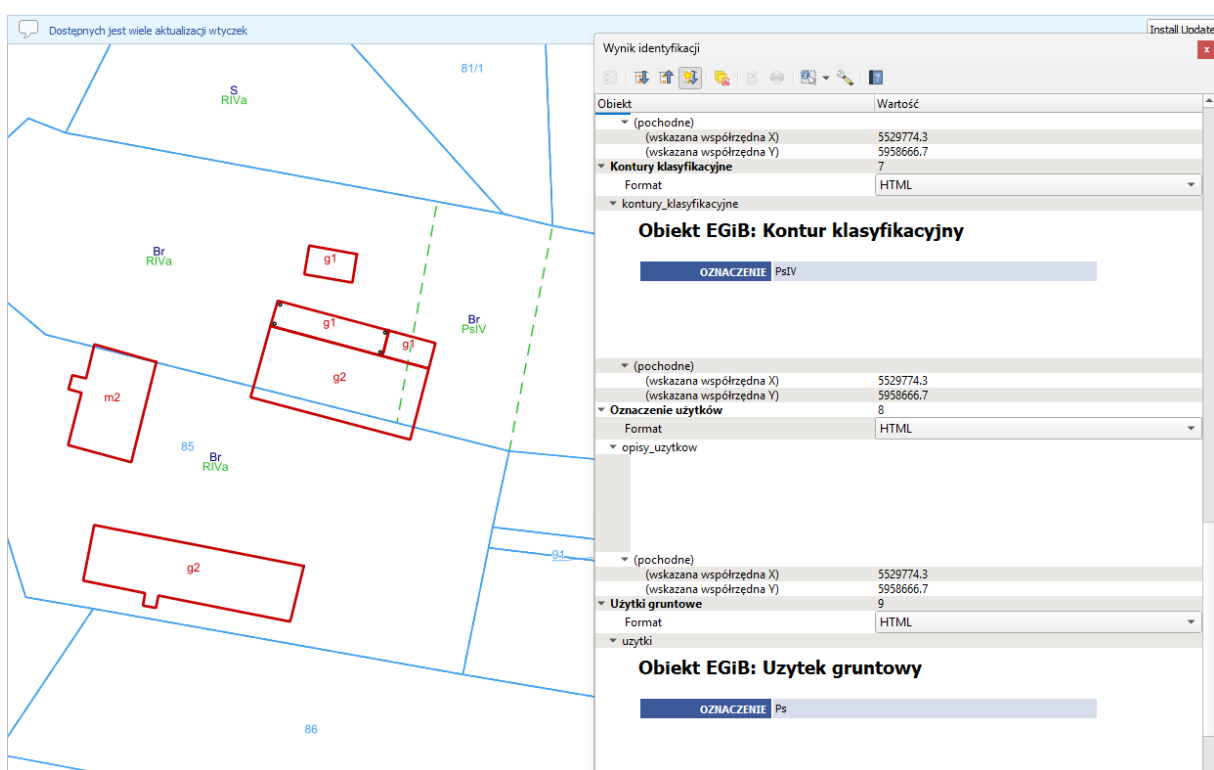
Dostępnych jest wiele aktualizacji wtyczek

Install Update

81/1

S
RIVa

Br
RIVa

g1

g1

g1

Br
PsIV

g2

m2

85

Br
RIVa

g2

91

86

Wynik identyfikacji

| Obiekt | Wartość |
|---|---|
| (pochodne) | |
| (wskazana współrzędna X) | 5529774.3 |
| (wskazana współrzędna Y) | 5958666.7 |
| Kontury klasyfikacyjne | 7 |
| Format | HTML |
| kontury_klasyfikacyjne | |

Obiekt EGiB: Kontur klasyfikacyjny

| OZNACZENIE | PsIV |
|---|---|

| Obiekt | Wartość |
|---|---|
| (pochodne) | |
| (wskazana współrzędna X) | 5529774.3 |
| (wskazana współrzędna Y) | 5958666.7 |
| Oznaczenie użytków | 8 |
| Format | HTML |
| opisy_uzytkow | |
| (pochodne) | |
| (wskazana współrzędna X) | 5529774.3 |
| (wskazana współrzędna Y) | 5958666.7 |
| Użytki gruntowe | 9 |
| Format | HTML |
| uzytki | |

Obiekt EGiB: Uzytek gruntowy

| OZNACZENIE | Ps |
|---|---|